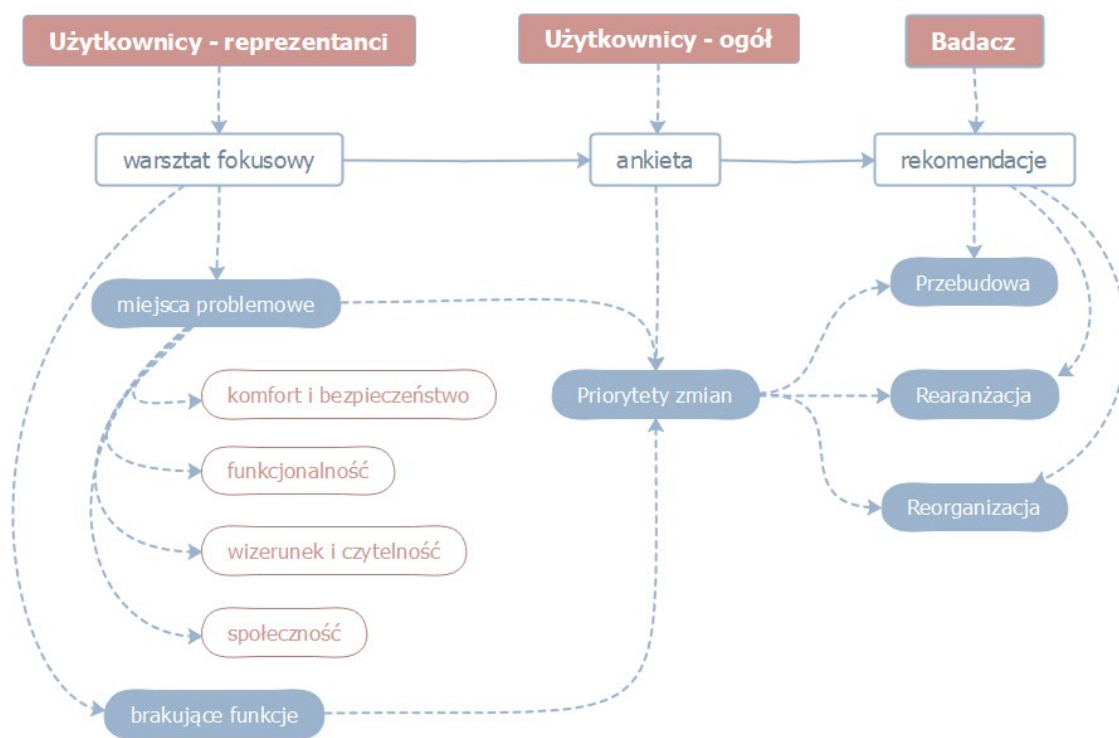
Użytkownicy - reprezentanci

Użytkownicy - ogół

Badacz

warsztat fokusowy

ankieta

rekomendacje

miejsca problemowe

Przebudowa

Priorytety zmian

Rearanżacja

komfort i bezpieczeństwo

funkcjonalność

Reorganizacja

wizerunek i czytelność

społeczność

brakujące funkcje